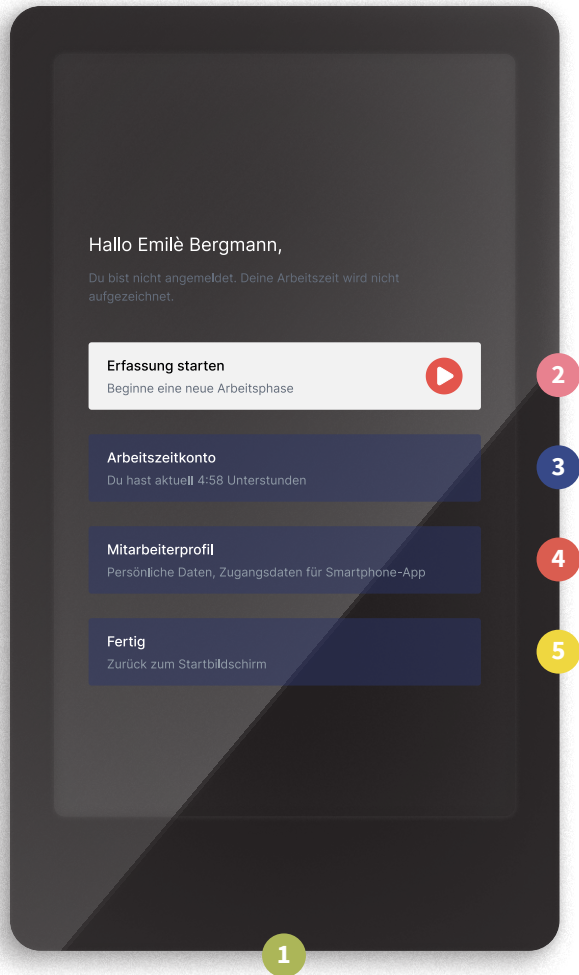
Hallo Emilè Bergmann,

Du bist nicht angemeldet. Deine Arbeitszeit wird nicht aufgezeichnet.

Erfassung starten
Beginne eine neue Arbeitsphase

2

Arbeitszeitkonto
Du hast aktuell 4:58 Unterstunden

3

Mitarbeiterprofil
Persönliche Daten, Zugangsdaten für Smartphone-App

4

Fertig
Zurück zum Startbildschirm

5

1